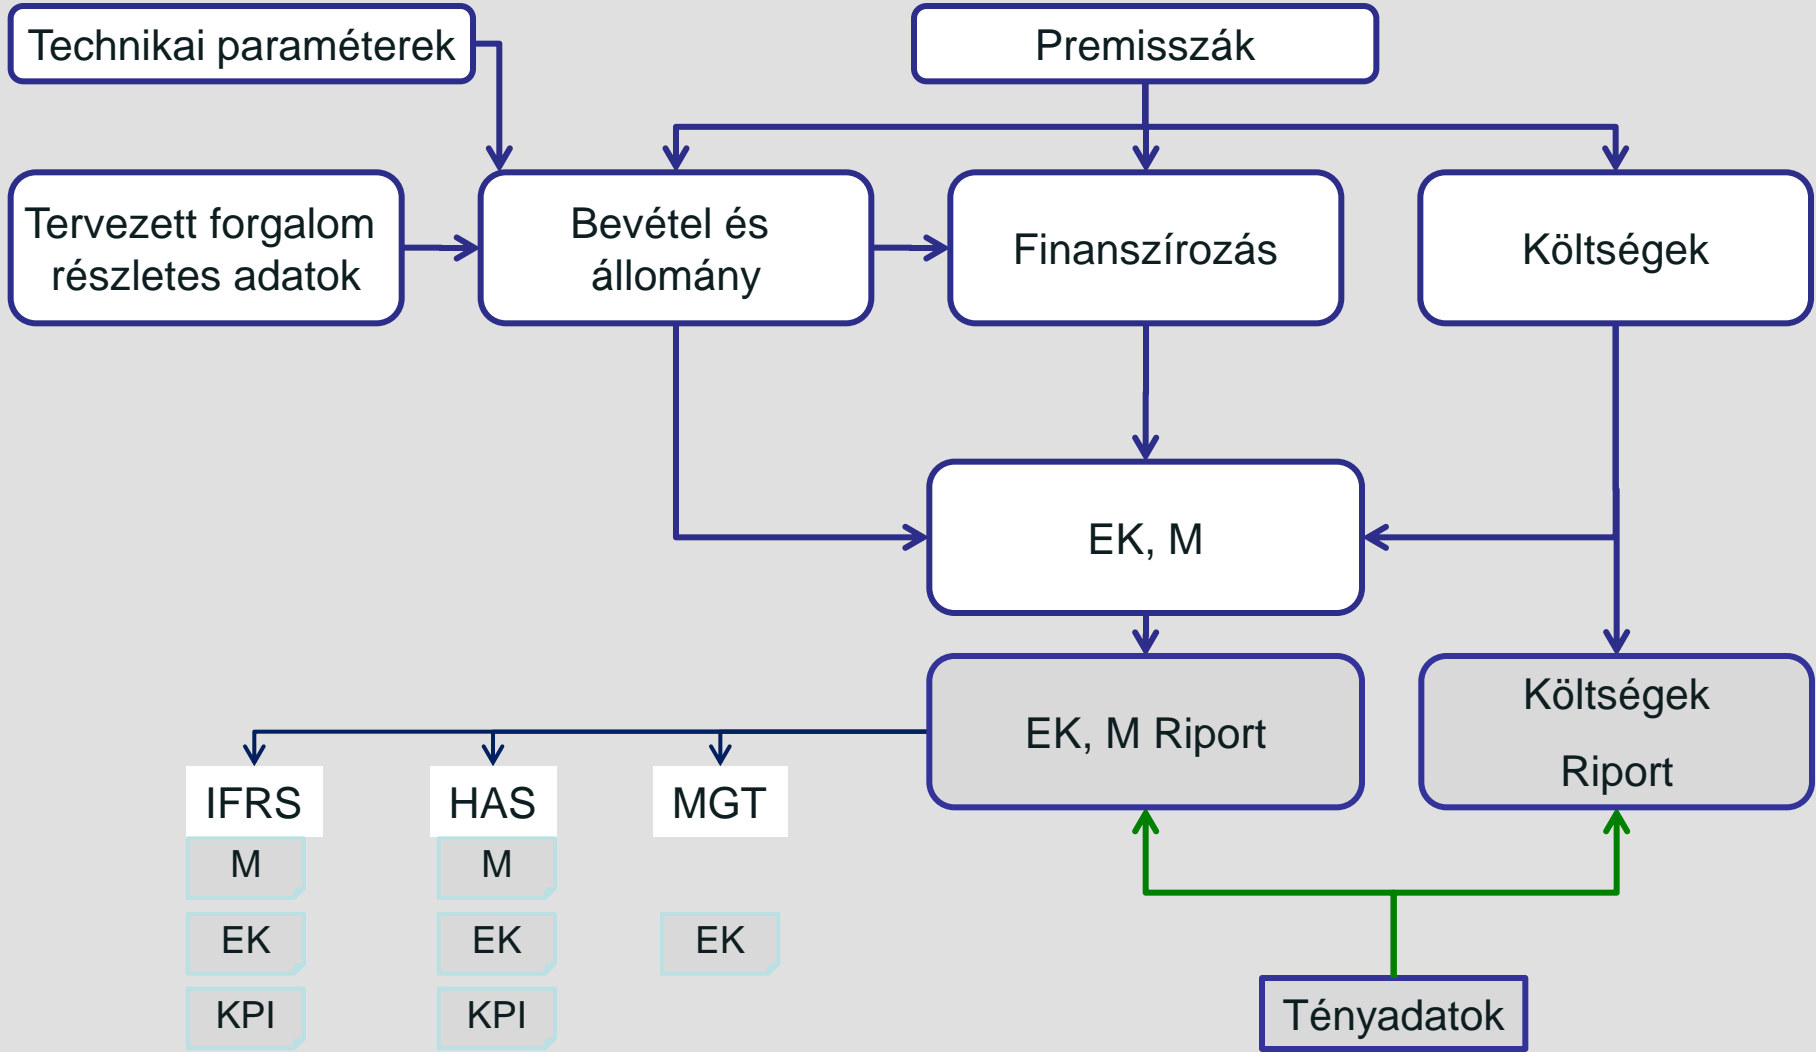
Technikai paraméterek

Premisszák

Tervezett forgalom részletes adatok

Bevétel és állomány

Finanszírozás

Költségek

EK, M

EK, M Riport

Költségek

Riport

IFRS

M

EK

KPI

HAS

M

EK

KPI

MGT

EK

Tényadatok